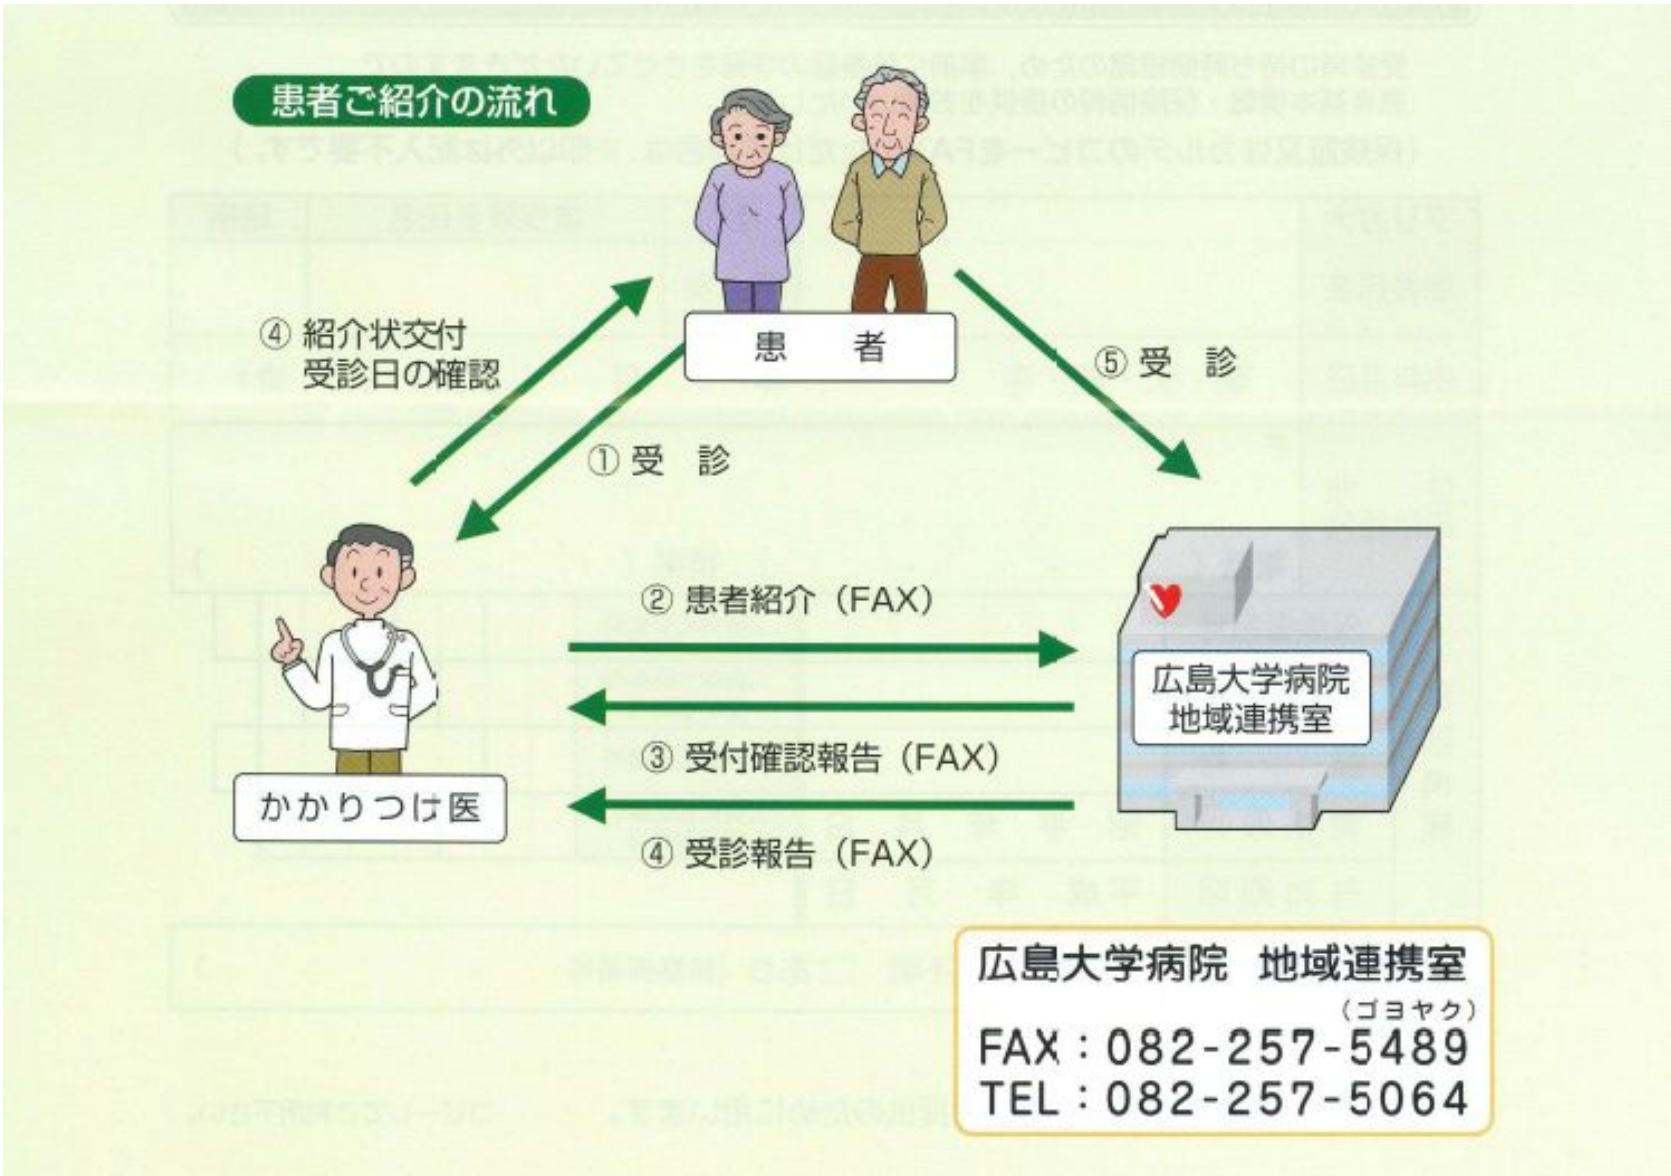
患者ご紹介の流れ

患　者

④ 紹介状交付
受診日の確認

⑤ 受　診

① 受　診

② 患者紹介（FAX）

③ 受付確認報告（FAX）

④ 受診報告（FAX）

かかりつけ医

広島大学病院
地域連携室

広島大学病院　地域連携室
（ゴヨヤク）
FAX：082-257-5489
TEL：082-257-5064